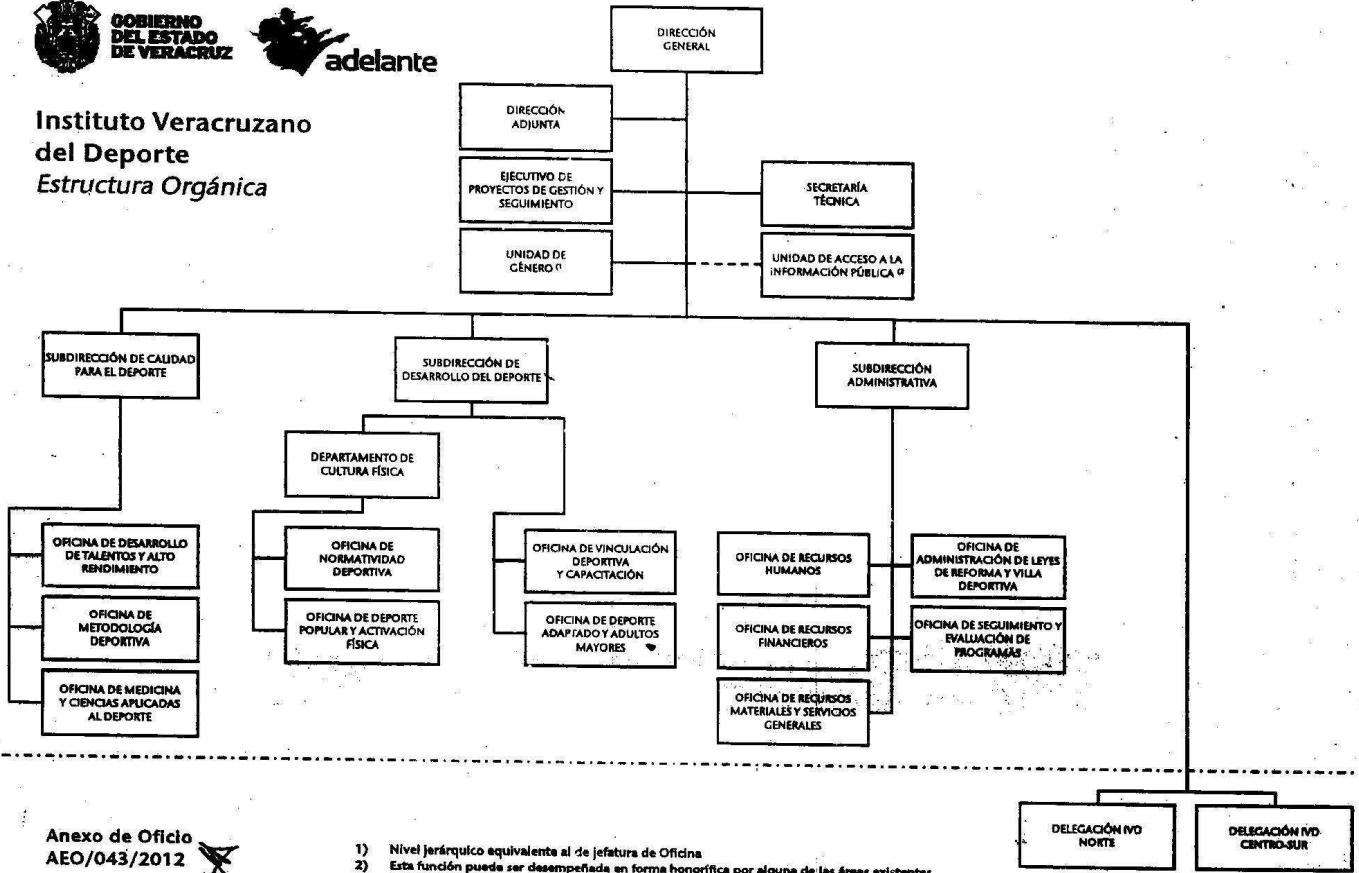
GOBIERNO DEL ESTADO DE VERACRUZ

adelante

Instituto Veracruzano del Deporte
Estructura Orgánica

DIRECCIÓN GENERAL

DIRECCIÓN ADJUNTA

EJECUTIVO DE PROYECTOS DE GESTIÓN Y SEGUIMIENTO

SECRETARÍA TÉCNICA

UNIDAD DE GÉNERO (1)

UNIDAD DE ACCESO A LA INFORMACIÓN PÚBLICA (2)

SUBDIRECCIÓN DE CALIDAD PARA EL DEPORTE

SUBDIRECCIÓN DE DESARROLLO DEL DEPORTE

SUBDIRECCIÓN ADMINISTRATIVA

DEPARTAMENTO DE CULTURA FÍSICA

OFICINA DE DESARROLLO DE TALENTOS Y ALTO RENDIMIENTO

OFICINA DE METODOLOGÍA DEPORTIVA

OFICINA DE MEDICINA Y CIENCIAS APLICADAS AL DEPORTE

OFICINA DE NORMATIVIDAD DEPORTIVA

OFICINA DE DEPORTE POPULAR Y ACTIVACIÓN FÍSICA

OFICINA DE VINCULACIÓN DEPORTIVA Y CAPACITACIÓN

OFICINA DE DEPORTE ADAPTADO Y ADULTOS MAYORES

OFICINA DE RECURSOS HUMANOS

OFICINA DE ADMINISTRACIÓN DE LEYES DE REFORMA Y VILLA DEPORTIVA

OFICINA DE RECURSOS FINANCIEROS

OFICINA DE SEGUIMIENTO Y EVALUACIÓN DE PROGRAMAS

OFICINA DE RECURSOS MATERIALES Y SERVICIOS GENERALES

DELEGACIÓN IVD NORTE

DELEGACIÓN IVD CENTRO-SUR

Anexo de Oficio
AEO/043/2012

1) Nivel jerárquico equivalente al de jefatura de Oficina
2) Esta función puede ser desempeñada en forma honorífica por alguna de las áreas existentes